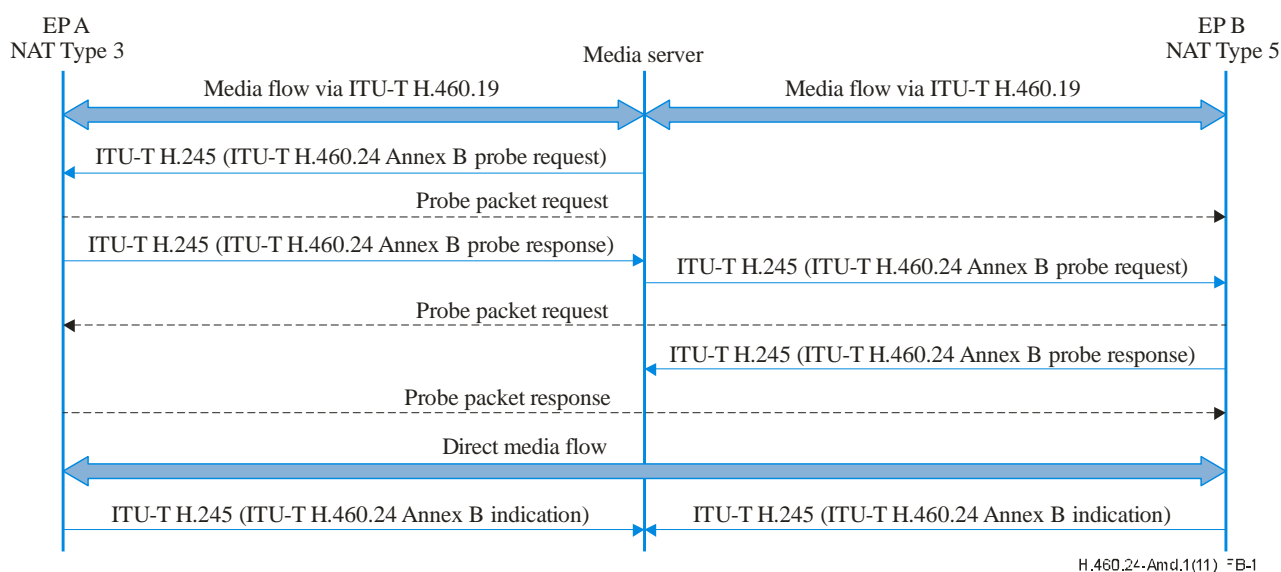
EP A
NAT Type 3

Media server

EP B
NAT Type 5

Media flow via ITU-T H.460.19

Media flow via ITU-T H.460.19

ITU-T H.245 (ITU-T H.460.24 Annex B probe request)

Probe packet request

ITU-T H.245 (ITU-T H.460.24 Annex B probe response)

ITU-T H.245 (ITU-T H.460.24 Annex B probe request)

Probe packet request

ITU-T H.245 (ITU-T H.460.24 Annex B probe response)

Probe packet response

Direct media flow

ITU-T H.245 (ITU-T H.460.24 Annex B indication)

ITU-T H.245 (ITU-T H.460.24 Annex B indication)

H.460.24-Amd.1(11) FB-1